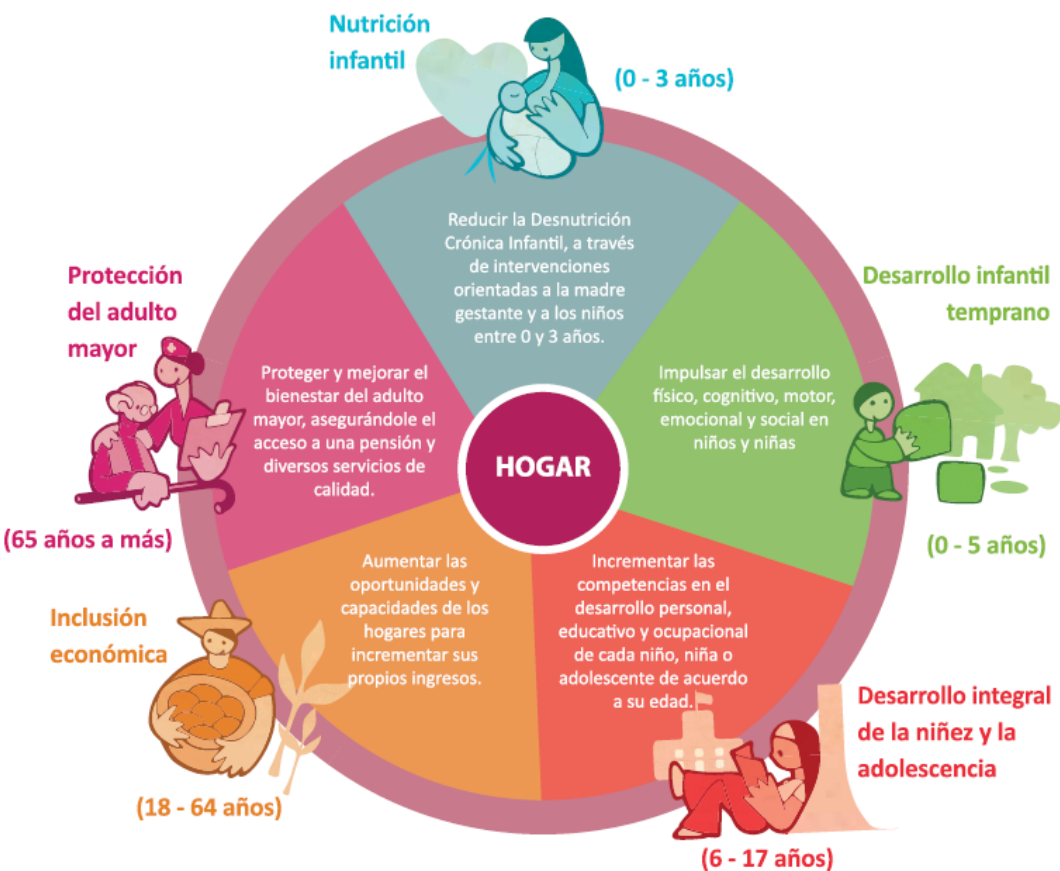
Nutrición infantil

(0 - 3 años)

Reducir la Desnutrición Crónica Infantil, a través de intervenciones orientadas a la madre gestante y a los niños entre 0 y 3 años.

Desarrollo infantil temprano

Impulsar el desarrollo físico, cognitivo, motor, emocional y social en niños y niñas

(0 - 5 años)

Incrementar las competencias en el desarrollo personal, educativo y ocupacional de cada niño, niña o adolescente de acuerdo a su edad.

Desarrollo integral de la niñez y la adolescencia

(6 - 17 años)

Aumentar las oportunidades y capacidades de los hogares para incrementar sus propios ingresos.

Inclusión económica

(18 - 64 años)

Proteger y mejorar el bienestar del adulto mayor, asegurándole el acceso a una pensión y diversos servicios de calidad.

Protección del adulto mayor

(65 años a más)

HOGAR